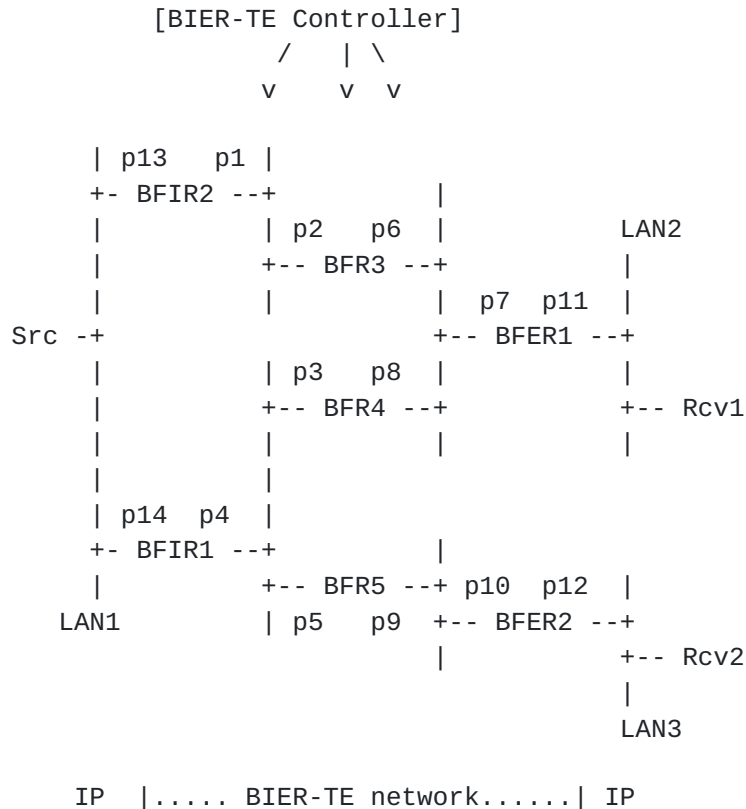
```
        [BIER-TE Controller]
                /   | \
               v    v  v

     | p13   p1 |
     +- BFIR2 --+          |
     |          | p2   p6  |          LAN2
     |          +-- BFR3 --+             |
     |          |          |  p7  p11    |
Src -+                     +-- BFER1 --+
     |          | p3   p8  |             |
     |          +-- BFR4 --+          +-- Rcv1
     |          |          |             |
     |          |
     | p14  p4  |
     +- BFIR1 --+          |
     |          +-- BFR5 --+ p10  p12  |
   LAN1         | p5   p9  +-- BFER2 --+
                           |          +-- Rcv2
                                         |
                                      LAN3

     IP  |..... BIER-TE network......| IP
```